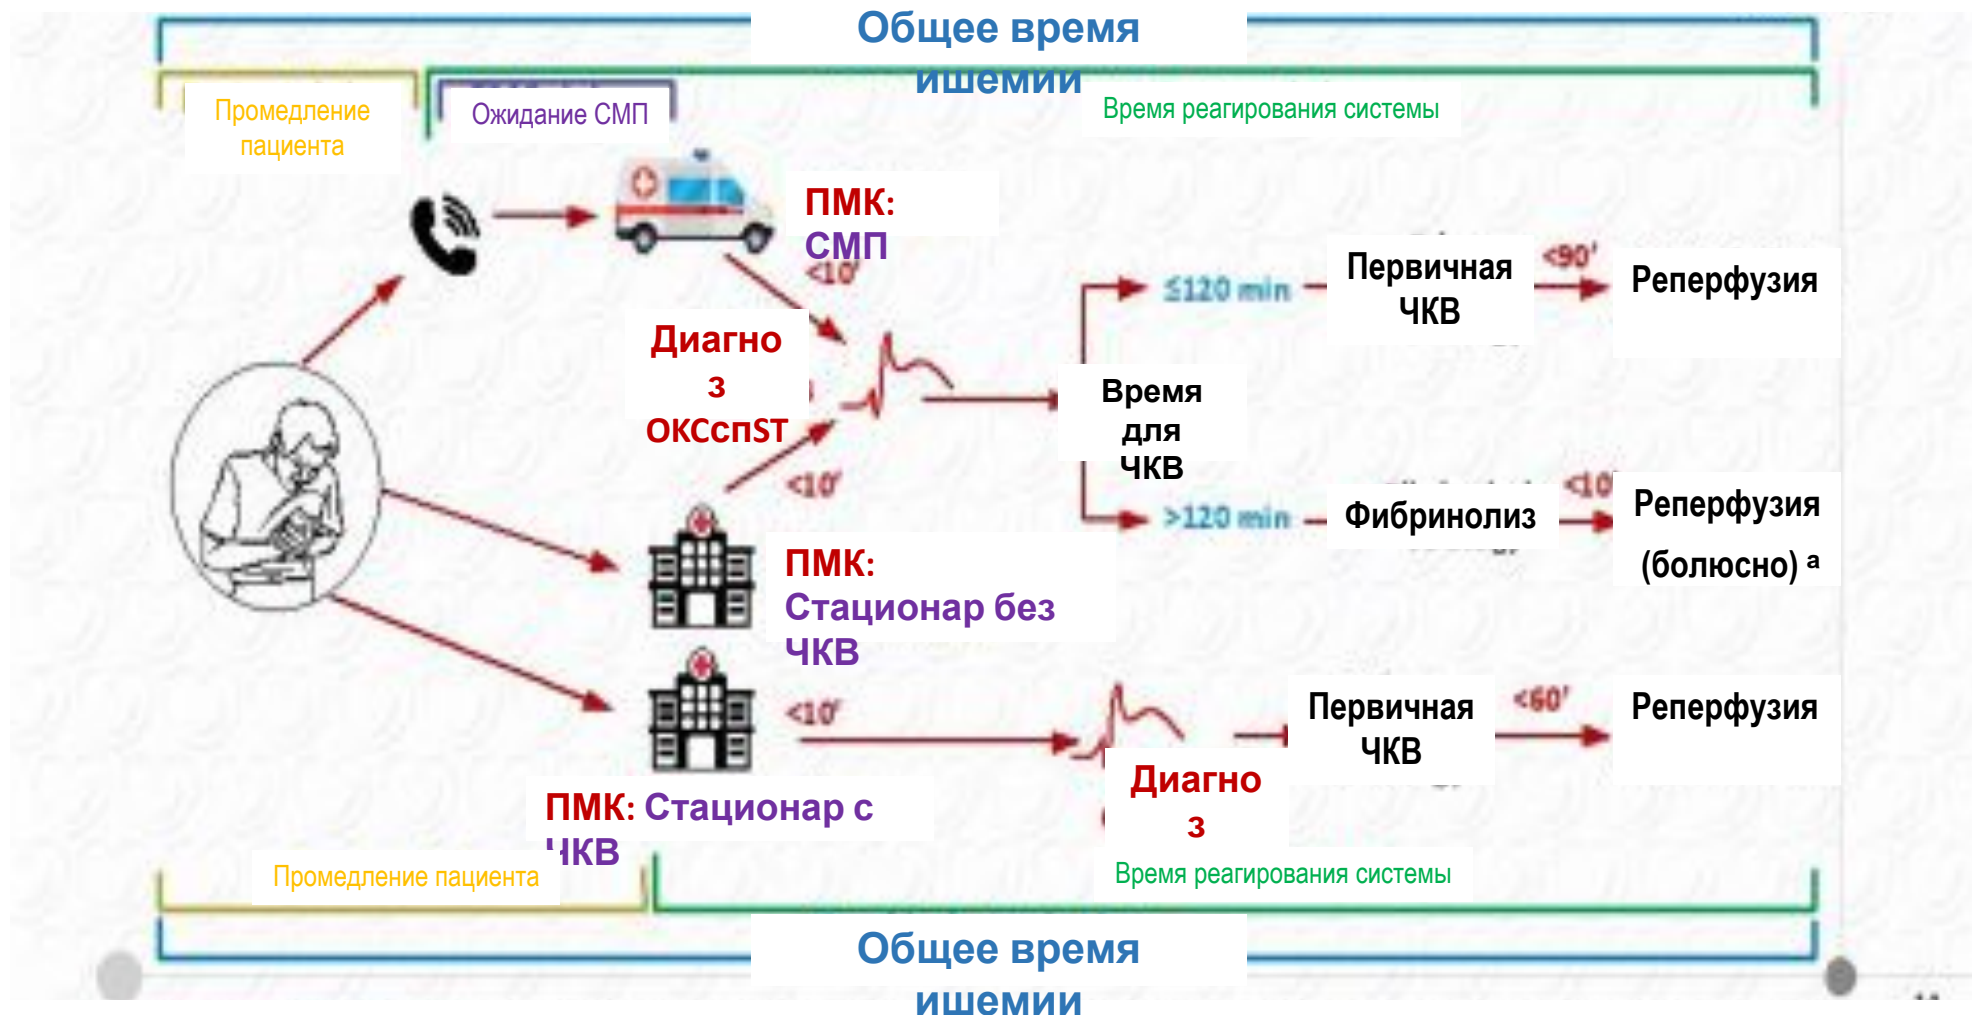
Общее время ишемии

Промедление пациента

Ожидание СМП

Время реагирования системы

ПМК: СМП

<10'

Диагноз ОКСспST

<10'

≤120 min

Первичная ЧКВ

<90'

Реперфузия

Время для ЧКВ

>120 min

Фибринолиз

<10'

Реперфузия (болюсно) ª

ПМК: Стационар без ЧКВ

<10'

Первичная ЧКВ

<60'

Реперфузия

Диагноз

ПМК: Стационар с ЧКВ

Промедление пациента

Время реагирования системы

Общее время ишемии